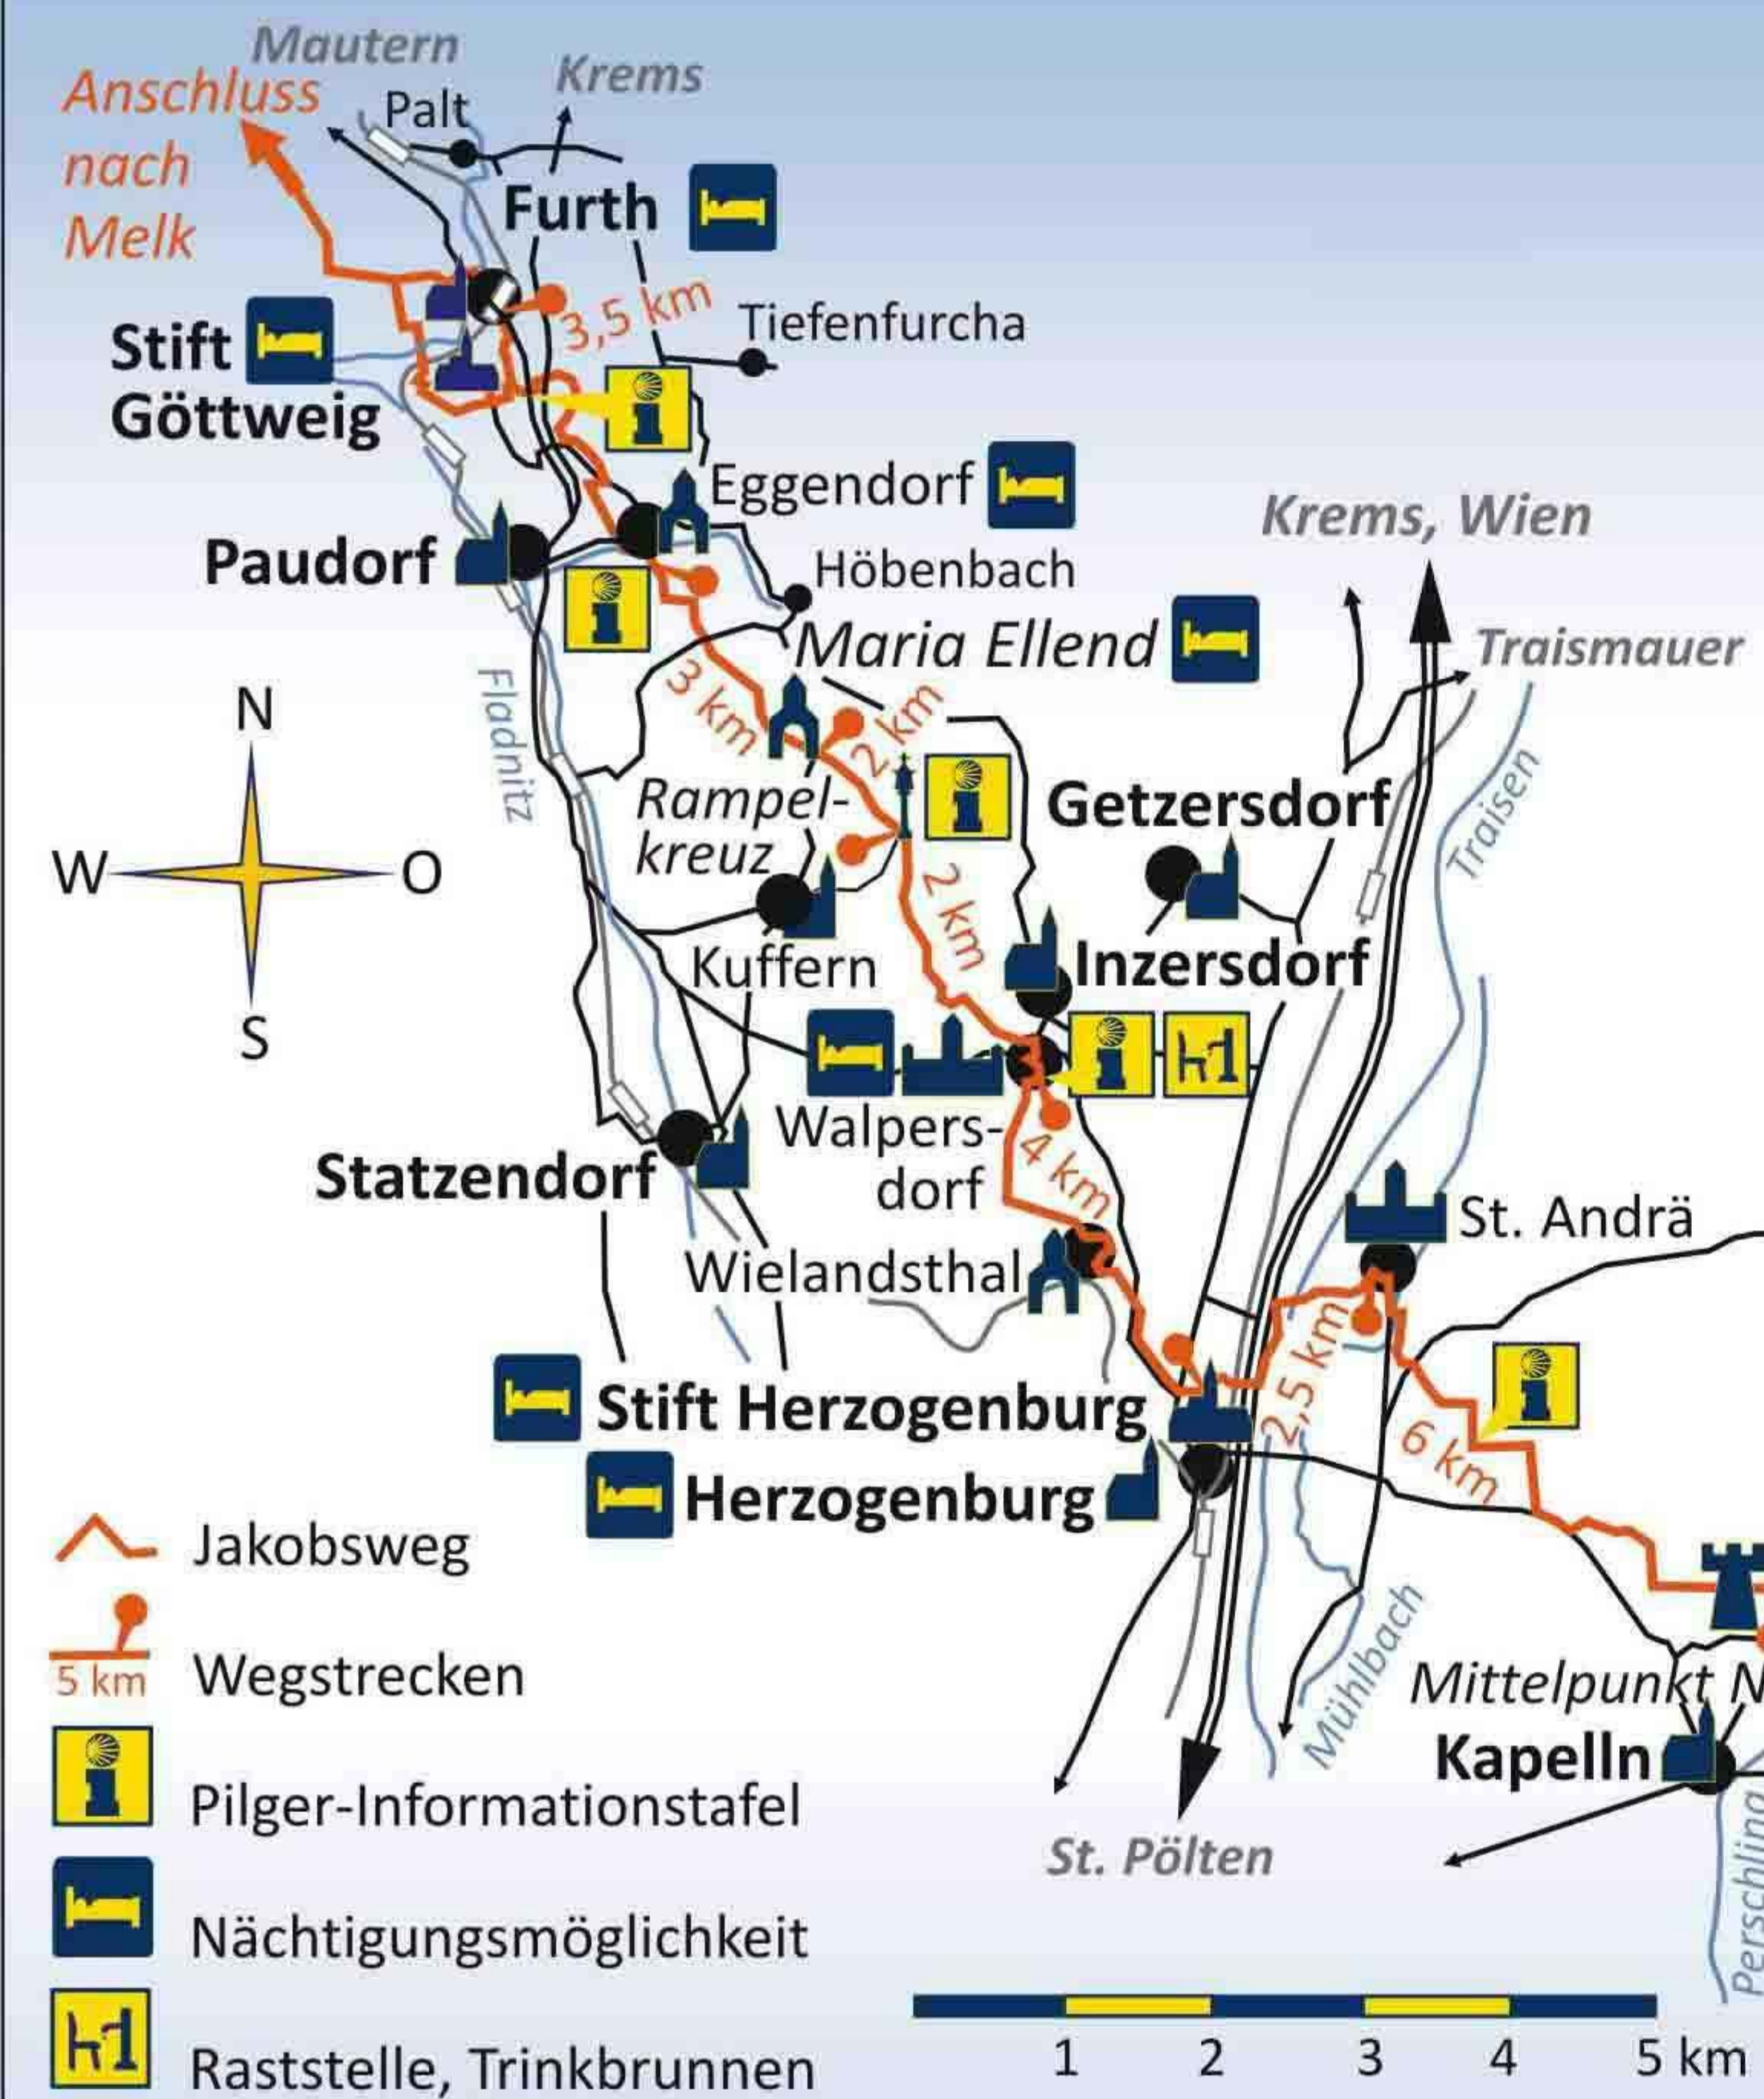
Mautern
Anschluss nach Melk
Palt
Krems
Furth
3,5 km
Tiefenfurcha
Stift Göttweig
Eggendorf
Paudorf
Krems, Wien
Höbenbach
Maria Ellend
Traismauer
Fladnitz
N
3 km
2 km
Rampelkreuz
Getzersdorf
Traisen
W
O
2 km
Kuffern
Inzersdorf
S
Walpersdorf
4 km
Statzendorf
St. Andrä
Wielandsthal
2,5 km
Stift Herzogenburg
6 km
Herzogenburg
Jakobsweg
5 km
Wegstrecken
Mühlbach
Mittelpunkt N
Kapelln
Pilger-Informationstafel
St. Pölten
Nächtigungsmöglichkeit
Perschling
Raststelle, Trinkbrunnen
1 2 3 4 5 km